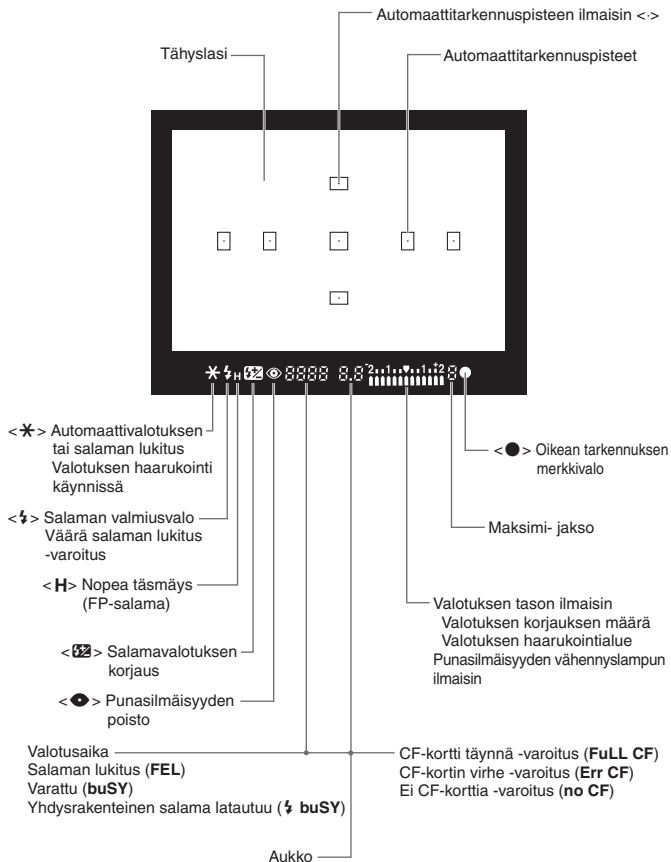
Automaattitarkennuspisteen ilmaisin <·>

Tähyslasi

Automaattitarkennuspisteet

$\ast$ $\sharp_H$ 8888 8.8 2..1..▼..1..2 8

<$\ast$> Automaattivalotuksen tai salaman lukitus Valotuksen haarukointi käynnissä

<$\sharp$> Salaman valmiusvalo Väärä salaman lukitus -varoitus

<H> Nopea täsmäys (FP-salama)

< > Salamavalotuksen korjaus

< > Punasilmäisyyden poisto

< ● > Oikean tarkennuksen merkkivalo

Maksimi- jakso

Valotuksen tason ilmaisin
Valotuksen korjauksen määrä
Valotuksen haarukointialue
Punasilmäisyyden vähennyslampun ilmaisin

Valotusaika
Salaman lukitus (**FEL**)
Varattu (**buSY**)
Yhdysrakenteinen salama latautuu ($\sharp$ **buSY**)

CF-kortti täynnä -varoitus (**FuLL CF**)
CF-kortin virhe -varoitus (**Err CF**)
Ei CF-korttia -varoitus (**no CF**)

Aukko